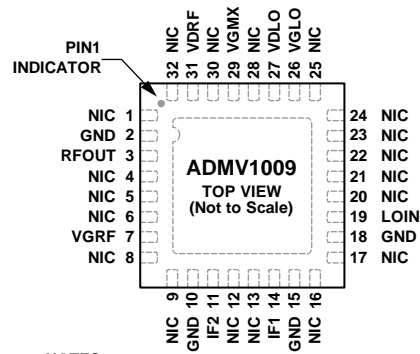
PIN1 INDICATOR

32 NIC
31 VDRF
30 NIC
29 VGMX
28 NIC
27 VDLO
26 VGLO
25 NIC

NIC 1
GND 2
RFOUT 3
NIC 4
NIC 5
NIC 6
VGRF 7
NIC 8

ADMV1009
TOP VIEW
(Not to Scale)

24 NIC
23 NIC
22 NIC
21 NIC
20 NIC
19 LOIN
18 GND
17 NIC

9 NIC
10 GND
11 IF2
12 NIC
13 NIC
14 IF1
15 GND
16 NIC

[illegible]